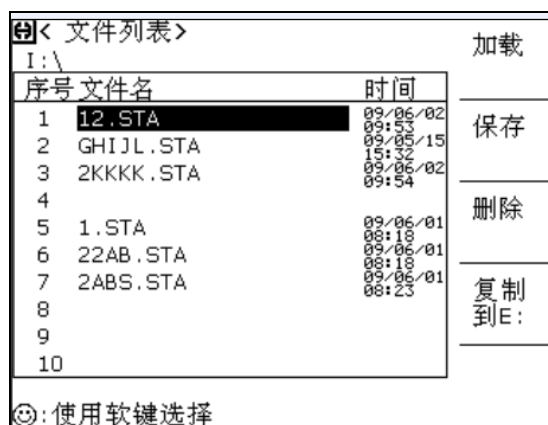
< 文件列表>
I:\

| 序号 | 文件名 | 时间 |
|---|---|---|
| 1 | 12.STA | 09/06/02 09:53 |
| 2 | GHIJL.STA | 09/05/15 15:32 |
| 3 | 2KKKK.STA | 09/06/02 09:54 |
| 4 | | |
| 5 | 1.STA | 09/06/01 08:18 |
| 6 | 22AB.STA | 09/06/01 08:18 |
| 7 | 2ABS.STA | 09/06/01 08:23 |
| 8 | | |
| 9 | | |
| 10 | | |

加载

保存

删除

复制
到E:

:使用软键选择